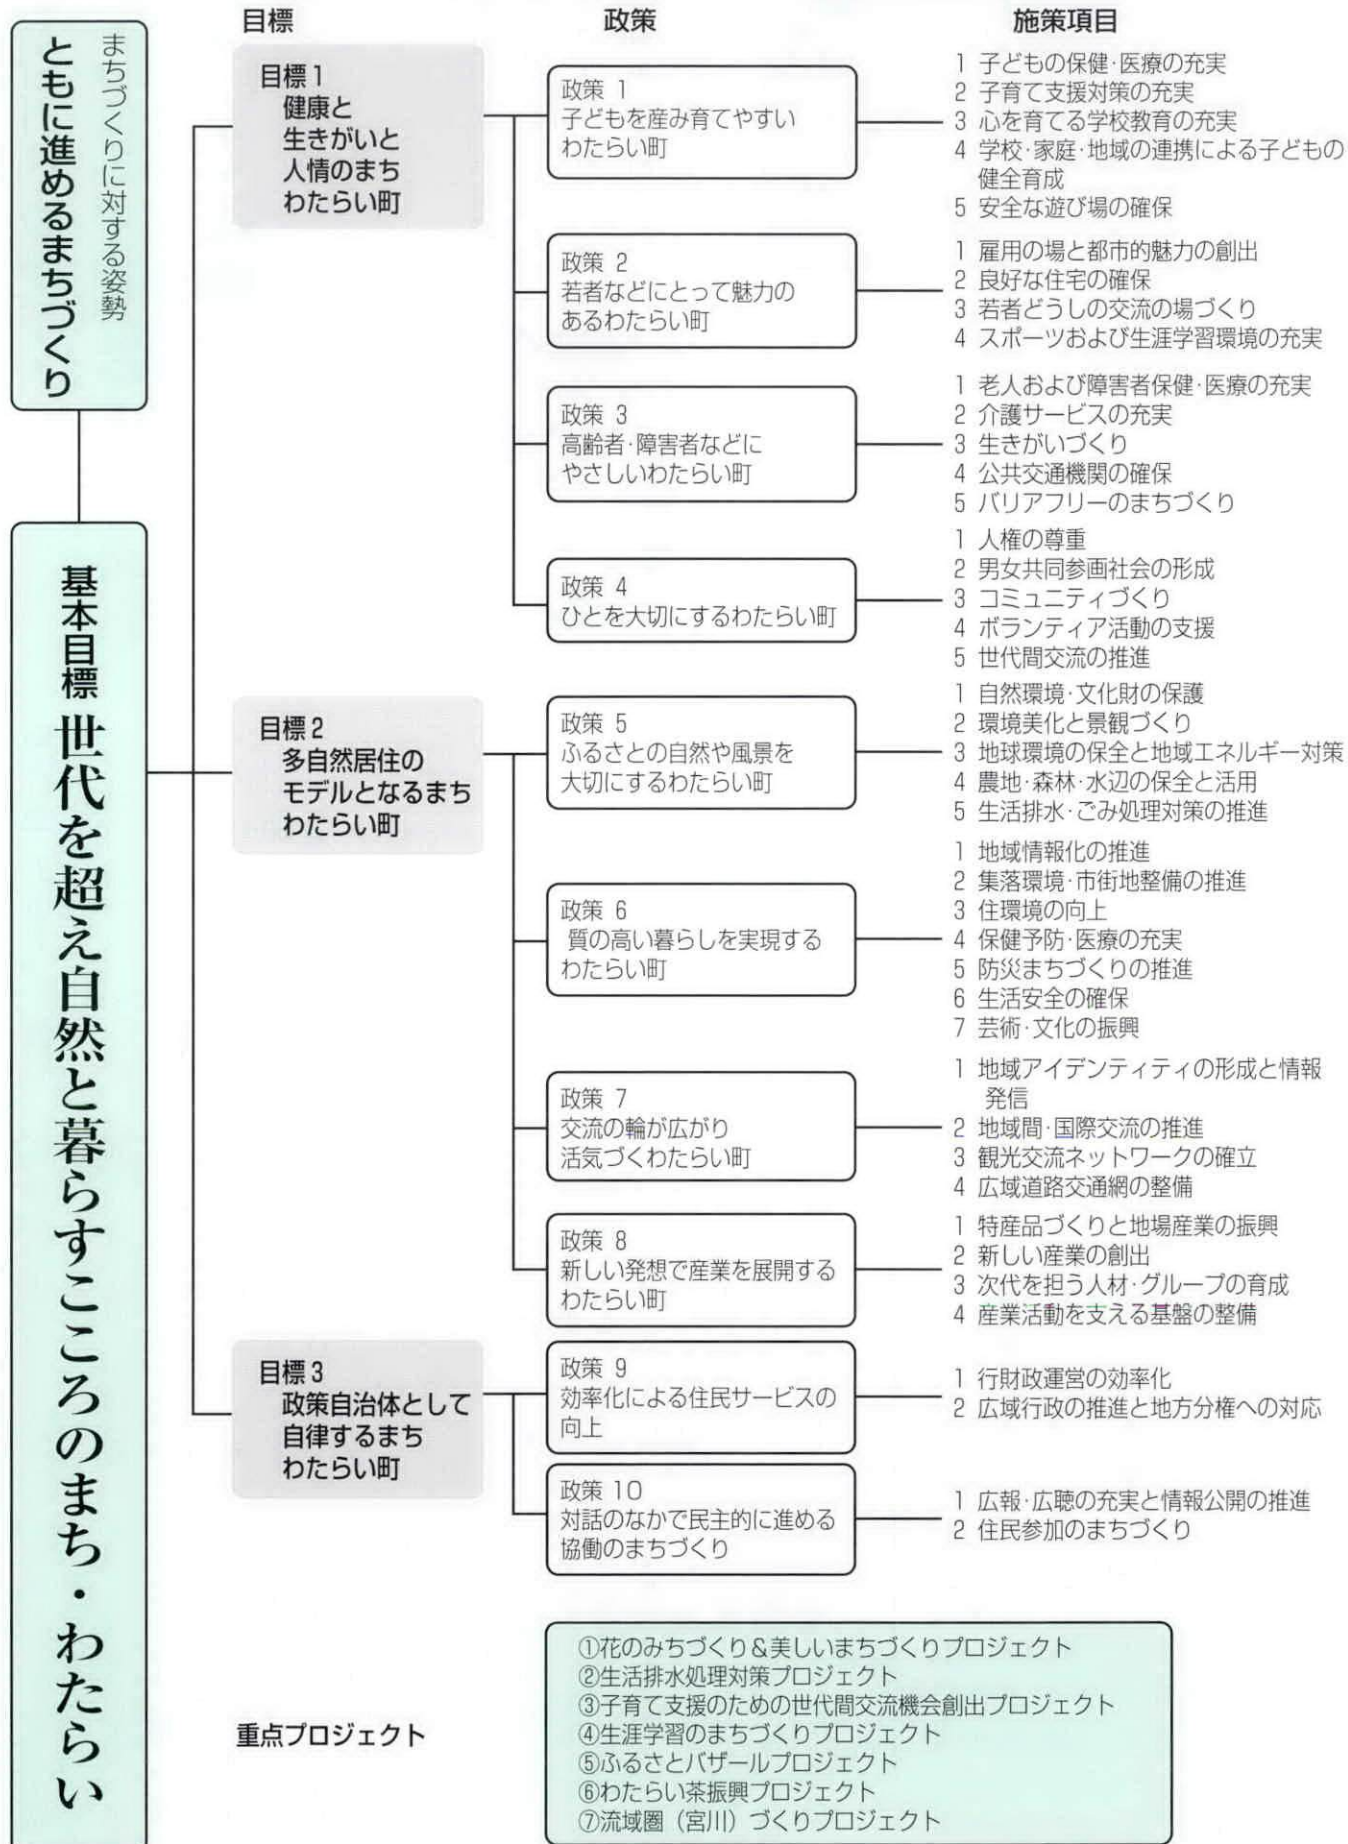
まちづくりに対する姿勢
ともに進めるまちづくり

基本目標 世代を超え自然と暮らすこころのまち・わたらい

目標

政策

施策項目

目標1
健康と生きがいと人情のまち わたらい町

政策 1
子どもを産み育てやすいわたらい町

1 子どもの保健·医療の充実
2 子育て支援対策の充実
3 心を育てる学校教育の充実
4 学校·家庭·地域の連携による子どもの健全育成
5 安全な遊び場の確保

政策 2
若者などにとって魅力のあるわたらい町

1 雇用の場と都市的魅力の創出
2 良好な住宅の確保
3 若者どうしの交流の場づくり
4 スポーツおよび生涯学習環境の充実

政策 3
高齢者·障害者などにやさしいわたらい町

1 老人および障害者保健·医療の充実
2 介護サービスの充実
3 生きがいづくり
4 公共交通機関の確保
5 バリアフリーのまちづくり

政策 4
ひとを大切にするわたらい町

1 人権の尊重
2 男女共同参画社会の形成
3 コミュニティづくり
4 ボランティア活動の支援
5 世代間交流の推進

目標2
多自然居住のモデルとなるまち わたらい町

政策 5
ふるさとの自然や風景を大切にするわたらい町

1 自然環境·文化財の保護
2 環境美化と景観づくり
3 地球環境の保全と地域エネルギー対策
4 農地·森林·水辺の保全と活用
5 生活排水·ごみ処理対策の推進

政策 6
質の高い暮らしを実現するわたらい町

1 地域情報化の推進
2 集落環境·市街地整備の推進
3 住環境の向上
4 保健予防·医療の充実
5 防災まちづくりの推進
6 生活安全の確保
7 芸術·文化の振興

政策 7
交流の輪が広がり活気づくわたらい町

1 地域アイデンティティの形成と情報発信
2 地域間·国際交流の推進
3 観光交流ネットワークの確立
4 広域道路交通網の整備

政策 8
新しい発想で産業を展開するわたらい町

1 特産品づくりと地場産業の振興
2 新しい産業の創出
3 次代を担う人材·グループの育成
4 産業活動を支える基盤の整備

目標3
政策自治体として自律するまち わたらい町

政策 9
効率化による住民サービスの向上

1 行財政運営の効率化
2 広域行政の推進と地方分権への対応

政策 10
対話のなかで民主的に進める協働のまちづくり

1 広報·広聴の充実と情報公開の推進
2 住民参加のまちづくり

重点プロジェクト

①花のみちづくり&美しいまちづくりプロジェクト
②生活排水処理対策プロジェクト
③子育て支援のための世代間交流機会創出プロジェクト
④生涯学習のまちづくりプロジェクト
⑤ふるさとバザールプロジェクト
⑥わたらい茶振興プロジェクト
⑦流域圏(宮川)づくりプロジェクト